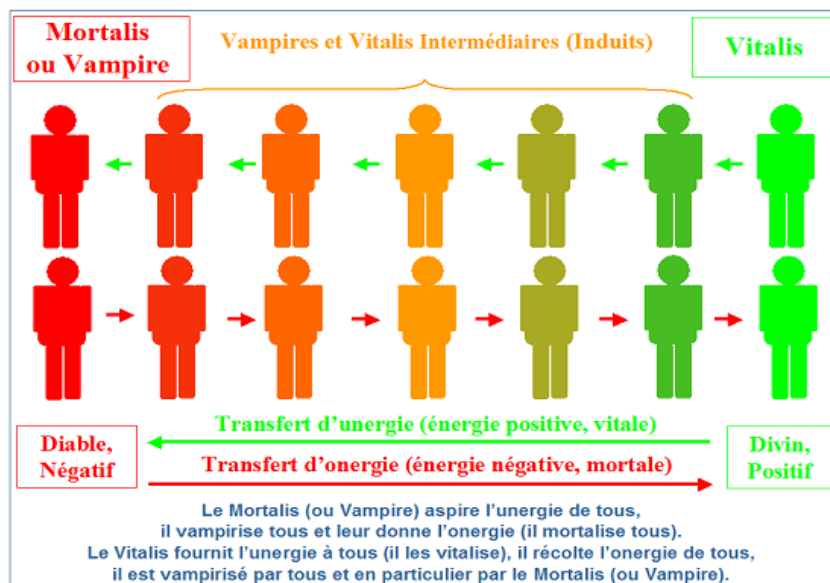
Mortalis ou Vampire

Vampires et Vitalis Intermédiaires (Induits)

Vitalis

Transfert d'unergie (énergie positive, vitale)

Diable, Négatif

Transfert d'onergie (énergie négative, mortale)

Divin, Positif

Le Mortalis (ou Vampire) aspire l'unergie de tous, il vampirise tous et leur donne l'onergie (il mortalise tous). Le Vitalis fournit l'unergie à tous (il les vitalise), il récolte l'onergie de tous, il est vampirisé par tous et en particulier par le Mortalis (ou Vampire).